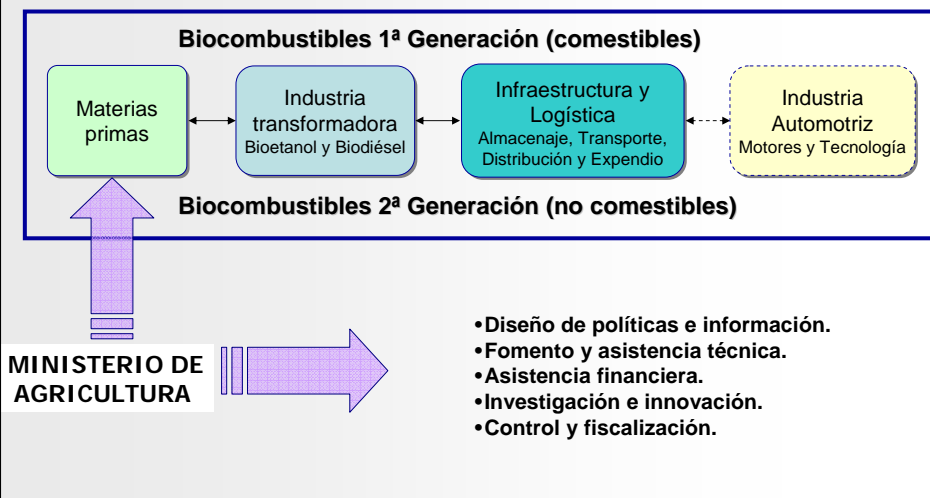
Biocombustibles 1ª Generación (comestibles)

Materias primas

Industria transformadora
Bioetanol y Biodiésel

Infraestructura y Logística
Almacenaje, Transporte, Distribución y Expendio

Industria Automotriz
Motores y Tecnología

Biocombustibles 2ª Generación (no comestibles)

MINISTERIO DE AGRICULTURA

•Diseño de políticas e información.
•Fomento y asistencia técnica.
•Asistencia financiera.
•Investigación e innovación.
•Control y fiscalización.